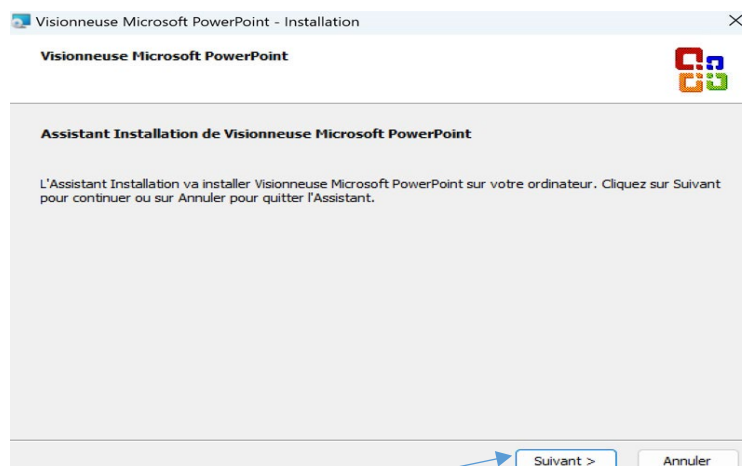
Visionneuse Microsoft PowerPoint - Installation

×

Visionneuse Microsoft PowerPoint

Assistant Installation de Visionneuse Microsoft PowerPoint

L'Assistant Installation va installer Visionneuse Microsoft PowerPoint sur votre ordinateur. Cliquez sur Suivant pour continuer ou sur Annuler pour quitter l'Assistant.

Suivant >

Annuler